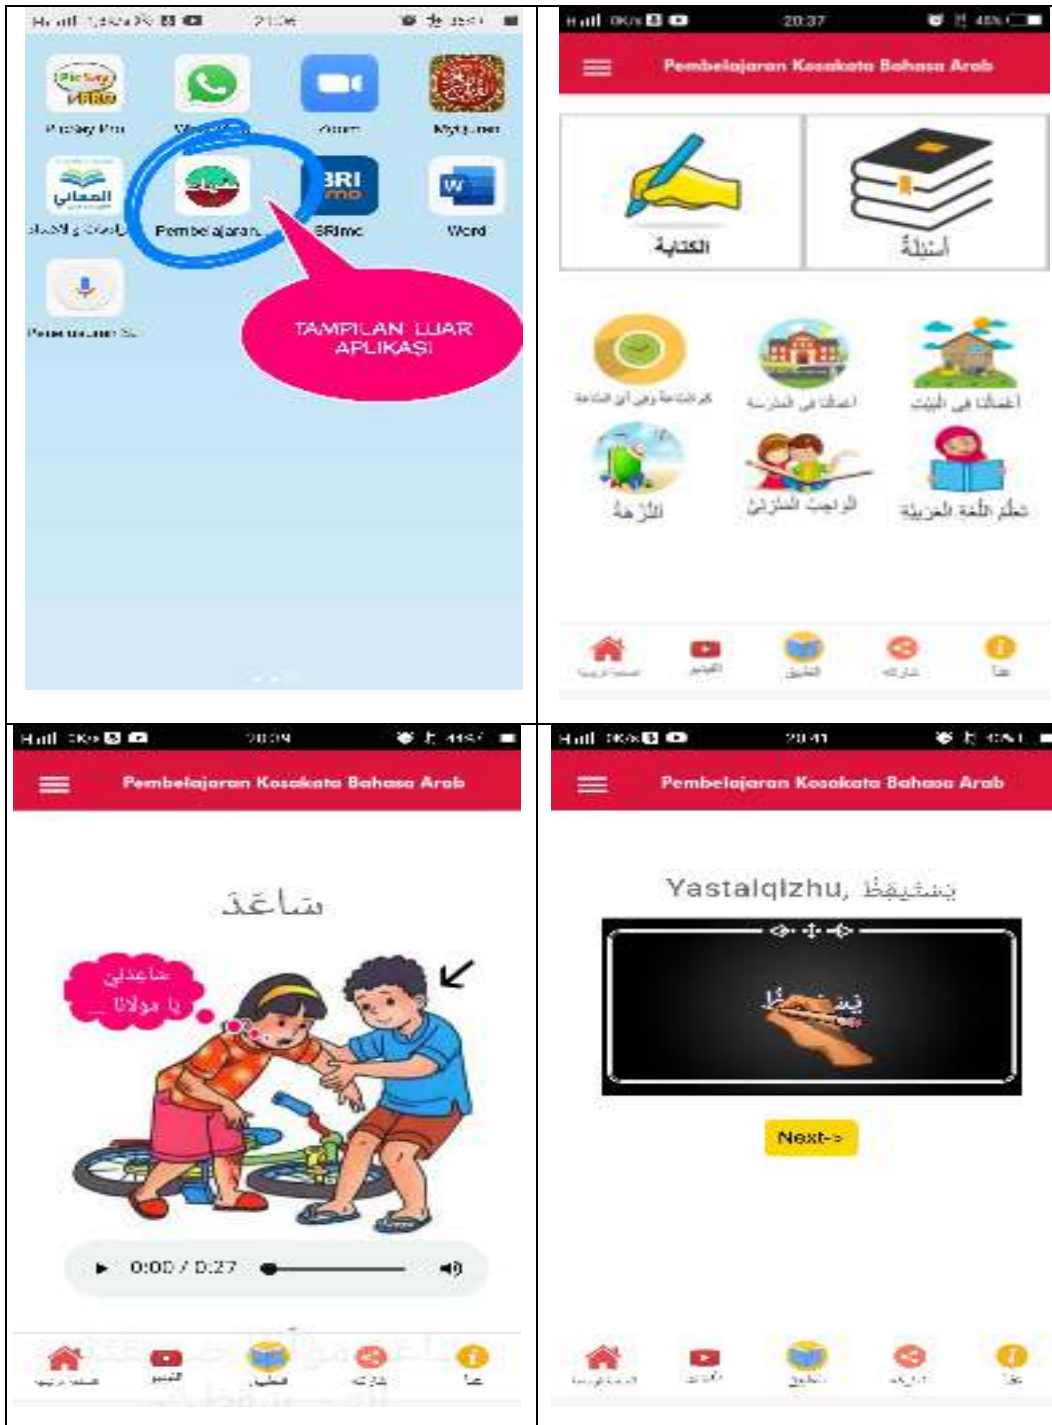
21:06

PicSay Pro
WhatsApp
Zoom
MyQuran

المعاني
Pembelajaran
BRImo
Word

Pencarian Su

TAMPILAN LUAR APLIKASI

20:37

Pembelajaran Kosakata Bahasa Arab

الكتابة
أسئلة

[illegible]
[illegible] في المدرسة
أعمال في البيت
النزهة
الواجبات المنزلية
تعلم اللغة العربية

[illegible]
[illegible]
التطبيق
شارك
عنا

20:39

Pembelajaran Kosakata Bahasa Arab

سَاعَدَ

ساعدني يا مولانا

0:00 / 0:27

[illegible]
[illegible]
التطبيق
شارك
عنا

20:41

Pembelajaran Kosakata Bahasa Arab

Yastalqizhu, يستيقظ

يستيقظ

Next->

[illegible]
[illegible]
التطبيق
شارك
عنا